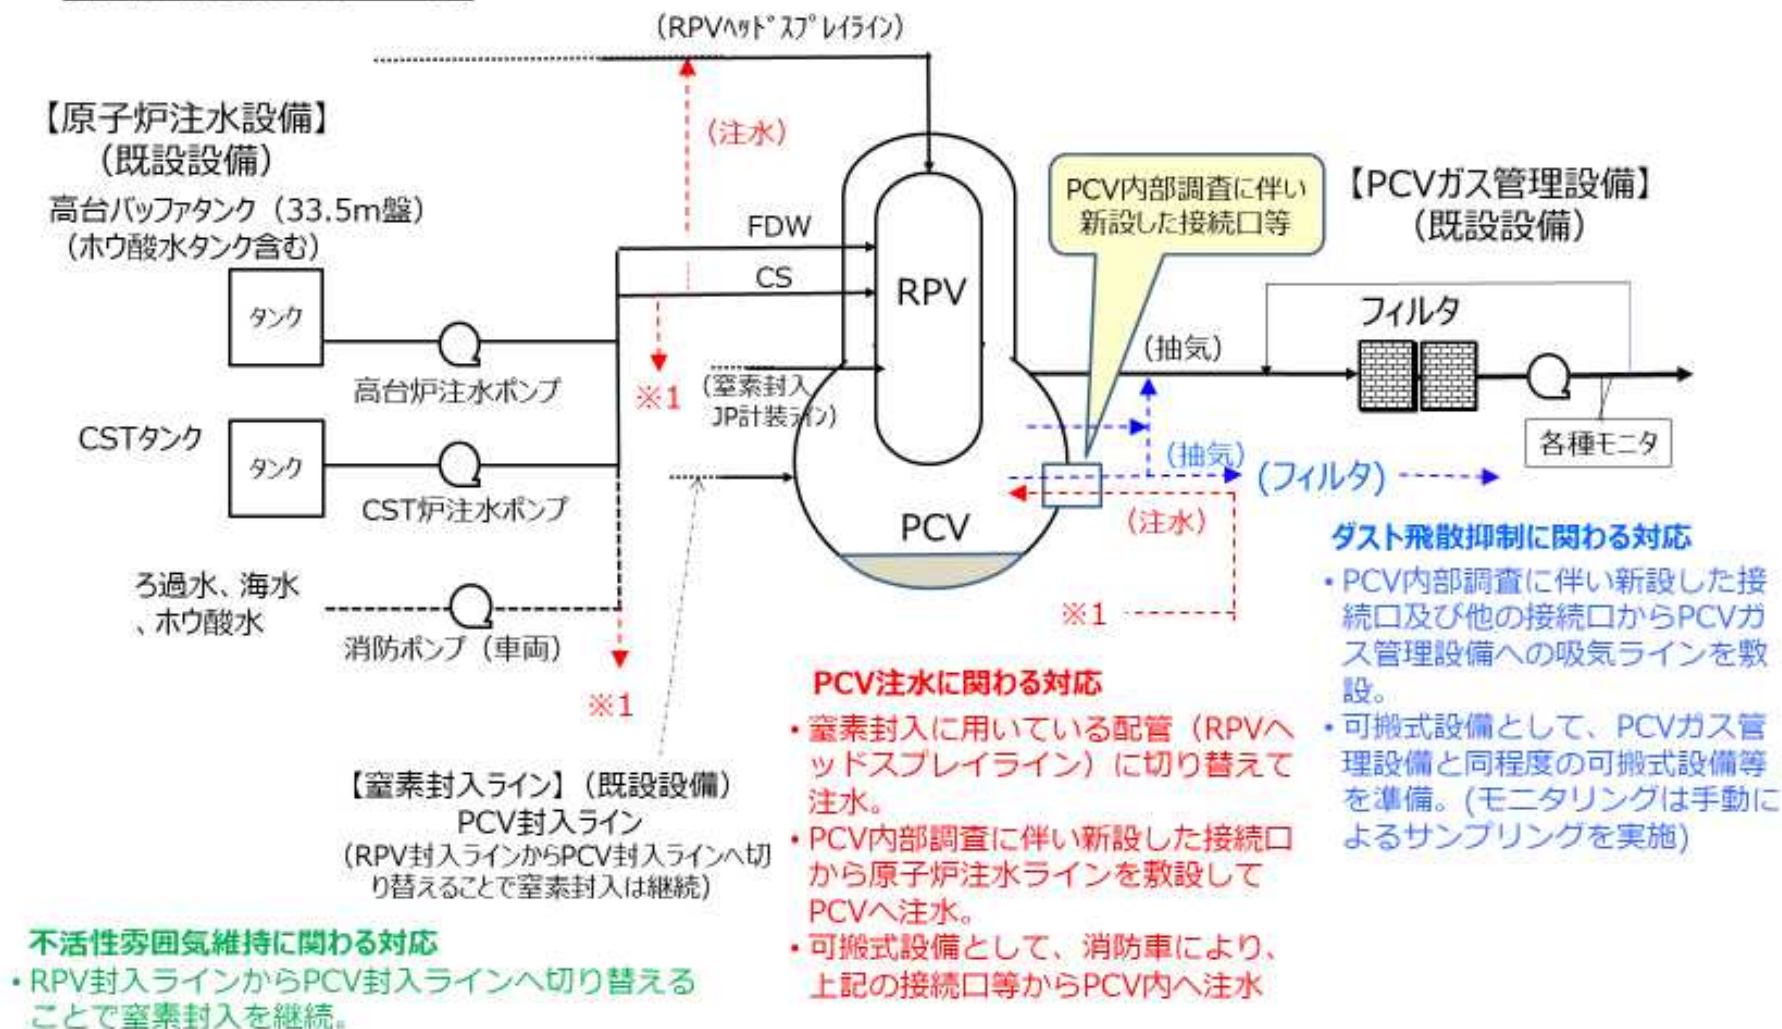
（RPVﾍｯﾄﾞｽﾌﾟﾚｲﾗｲﾝ）

【原子炉注水設備】
（既設設備）
高台バッファタンク（33.5m盤）
（ホウ酸水タンク含む）

タンク

高台炉注水ポンプ

CSTタンク

タンク

CST炉注水ポンプ

ろ過水、海水、ホウ酸水

消防ポンプ（車両）

（注水）

FDW

CS

※1

（窒素封入 JP計装ﾗｲﾝ）

※1

RPV

PCV

PCV内部調査に伴い新設した接続口等

【PCVガス管理設備】
（既設設備）

フィルタ

（抽気）

各種モニタ

（抽気）

（フィルタ）

（注水）

※1

ダスト飛散抑制に関わる対応
・PCV内部調査に伴い新設した接続口及び他の接続口からPCVガス管理設備への吸気ラインを敷設。
・可搬式設備として、PCVガス管理設備と同程度の可搬式設備等を準備。(モニタリングは手動によるサンプリングを実施)

PCV注水に関わる対応
・窒素封入に用いている配管（RPVヘッドスプレイライン）に切り替えて注水。
・PCV内部調査に伴い新設した接続口から原子炉注水ラインを敷設してPCVへ注水。
・可搬式設備として、消防車により、上記の接続口等からPCV内へ注水

【窒素封入ライン】（既設設備）
PCV封入ライン
（RPV封入ラインからPCV封入ラインへ切り替えることで窒素封入は継続）

不活性雰囲気維持に関わる対応
・RPV封入ラインからPCV封入ラインへ切り替えることで窒素封入を継続。